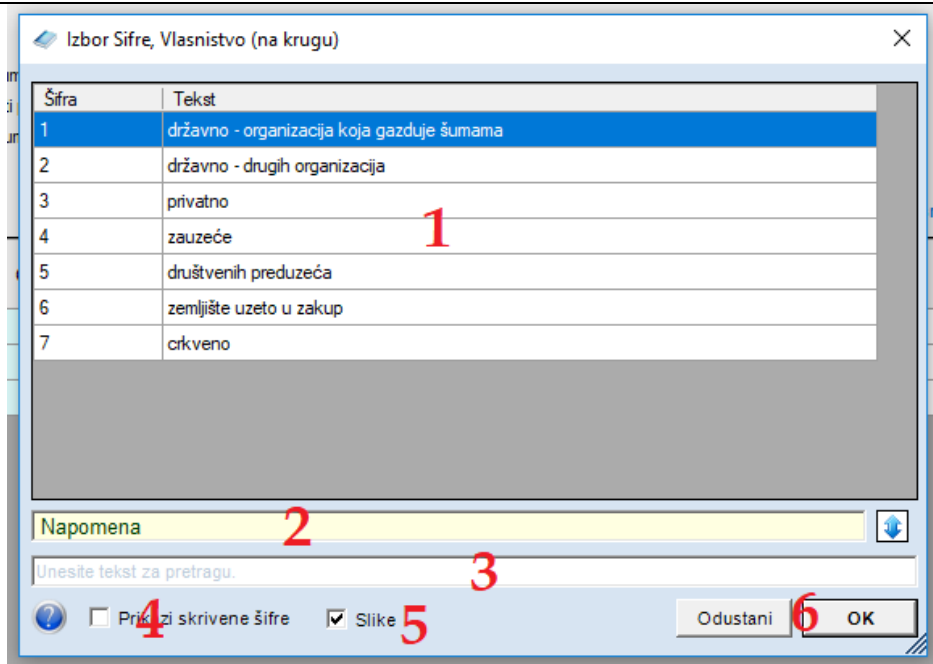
Izbor Sifre, Vlasnistvo (na krugu)

| Šifra | Tekst |
|---|---|
| 1 | državno - organizacija koja gazduje šumama |
| 2 | državno - drugih organizacija |
| 3 | privatno |
| 4 | zauzeće |
| 5 | društvenih preduzeća |
| 6 | zemljište uzeto u zakup |
| 7 | crkveno |

1

Napomena 2

Unesite tekst za pretragu. 3

Prik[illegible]zi skrivene šifre 4 Slike 5 Odustani 6 OK